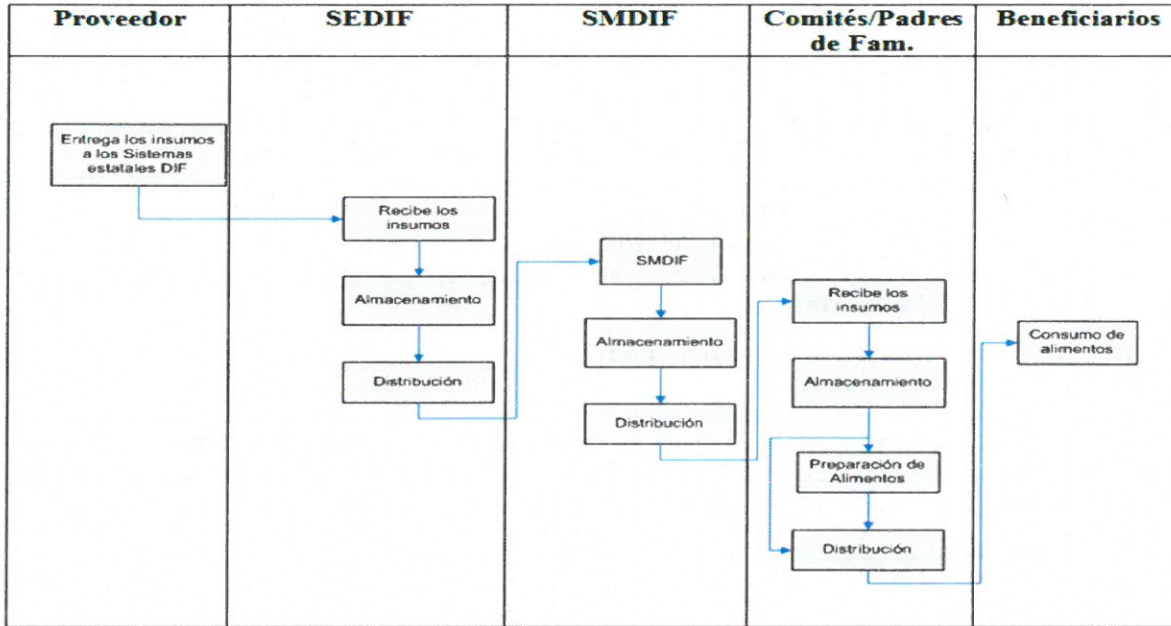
| Proveedor | SEDIF | SMDIF | Comités/Padres de Fam. | Beneficiarios |
|---|---|---|---|---|
| Entrega los insumos a los Sistemas estatales DIF | Recibe los insumos | SMDIF | Recibe los insumos | Consumo de alimentos |
| | Almacenamiento | Almacenamiento | Almacenamiento | |
| | Distribución | Distribución | Preparación de Alimentos | |
| | | | Distribución | |